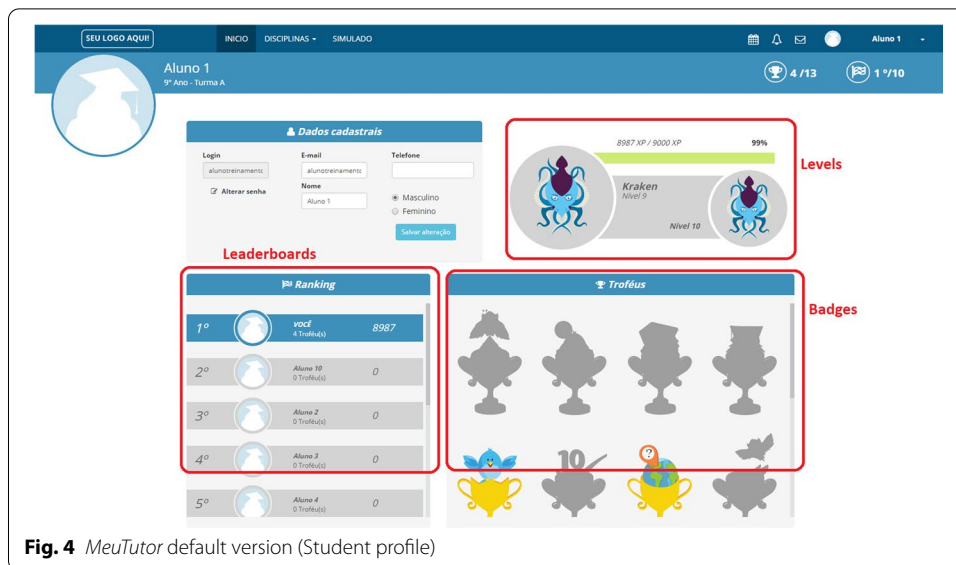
SEU LOGO AQUI! INICIO DISCIPLINAS SIMULADO Aluno 1

Aluno 1
9º Ano - Turma A

4 /13 1 º/10

Dados cadastrais

Login
alunotreinamentc
Alterar senha

E-mail
alunotreinament
Nome
Aluno 1

Telefone

Masculino
Feminino
Salvar alteração

8987 XP / 9000 XP 99%

Kraken
Nível 9
Nível 10

Levels

Leaderboards

Ranking

| | | | |
|---|---|---|---|
| 1º | VOCÊ 4 Troféu(s) | 8987 |
| 2º | Aluno 10 0 Troféu(s) | 0 |
| 3º | Aluno 2 0 Troféu(s) | 0 |
| 4º | Aluno 3 0 Troféu(s) | 0 |
| 5º | Aluno 4 0 Troféu(s) | 0 |

Troféus

10

Badges

**Fig. 4** *MeuTutor* default version (Student profile)